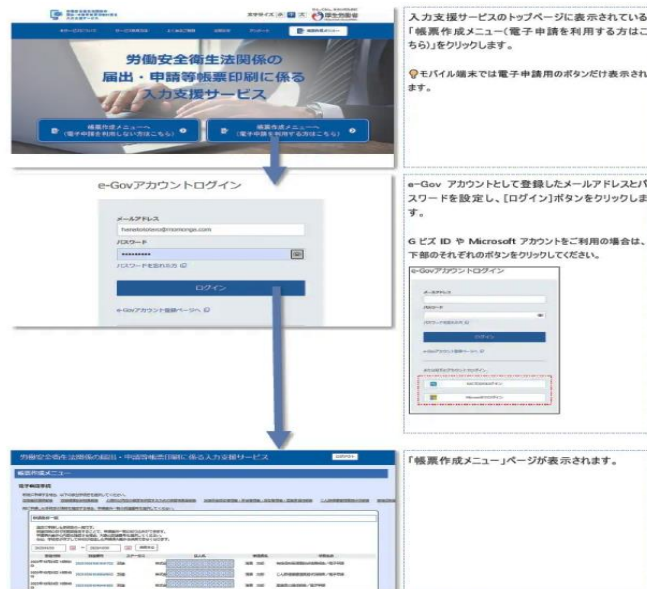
労働安全衛生法関係の
届出・申請等帳票印刷に係る
入力支援サービス

帳票作成メニューへ
(電子申請を利用しない方はこちら)

帳票作成メニューへ
(電子申請を利用する方はこちら)

厚生労働省

入力支援サービスのトップページに表示されている「帳票作成メニュー(電子申請を利用する方はこちら)」をクリックします。

モバイル端末では電子申請用のボタンだけ表示されます。

e-Govアカウントログイン

メールアドレス

パスワード

パスワードを忘れた方

ログイン

e-Govアカウント登録ページへ

e-Gov アカウントとして登録したメールアドレスとパスワードを設定し、[ログイン]ボタンをクリックします。

G ビズ ID や Microsoft アカウントをご利用の場合は、下部のそれぞれのボタンをクリックしてください。

e-Govアカウントログイン

メールアドレス

パスワード

ログイン

e-Govアカウント登録ページへ

Microsoftでログイン

労働安全衛生法関係の届出・申請等帳票印刷に係る入力支援サービス

帳票作成メニュー

「帳票作成メニュー」ページが表示されます。